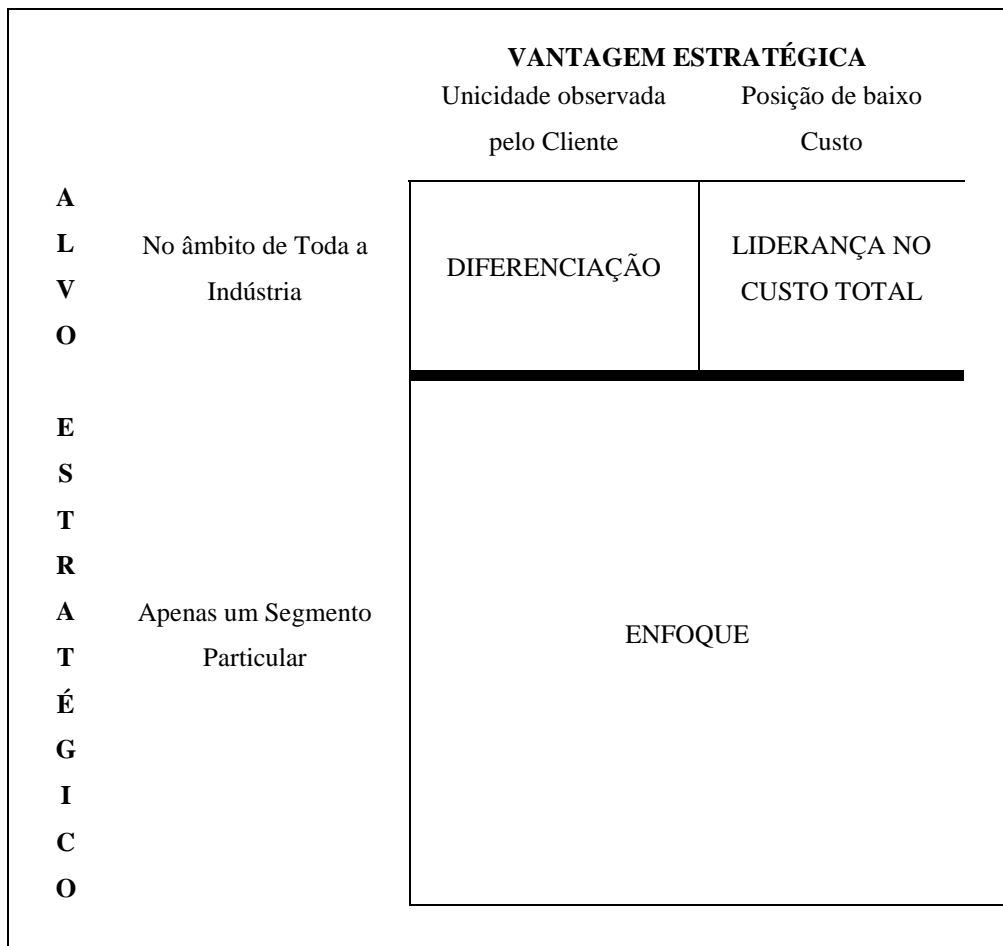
VANTAGEM ESTRATÉGICA

Unicidade observada pelo Cliente

Posição de baixo Custo

A
L
V
O

E
S
T
R
A
T
É
G
I
C
O

No âmbito de Toda a Indústria

DIFERENCIAÇÃO

LIDERANÇA NO CUSTO TOTAL

Apenas um Segmento Particular

ENFOQUE